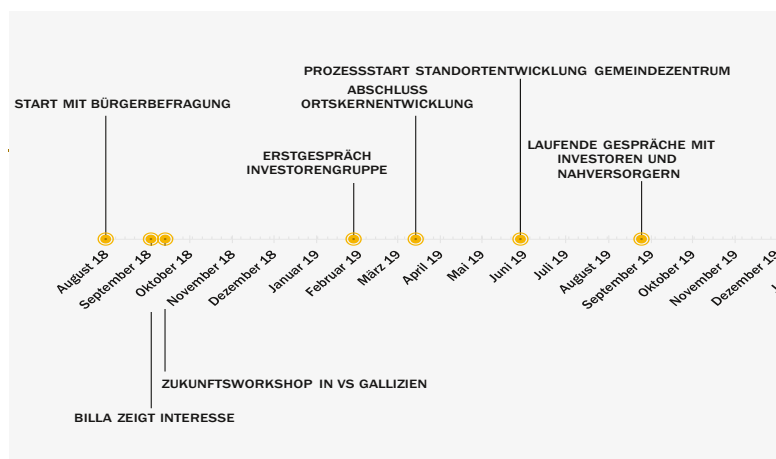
PROZESSSTART STANDORTENTWICKLUNG GEMEINDEZENTRUM

ABSCHLUSS ORTSKERNENTWICKLUNG

START MIT BÜRGERBEFRAGUNG

ERSTGESPRÄCH INVESTORENGRUPPE

LAUFENDE GESPRÄCHE MIT INVESTOREN UND NAHVERSORGERN

August 18
September 18
Oktober 18
November 18
Dezember 18
Januar 19
Februar 19
März 19
April 19
Mai 19
Juni 19
Juli 19
August 19
September 19
Oktober 19
November 19
Dezember 19

ZUKUNFTSWORKSHOP IN VS GALLIZIEN

BILLA ZEIGT INTERESSE